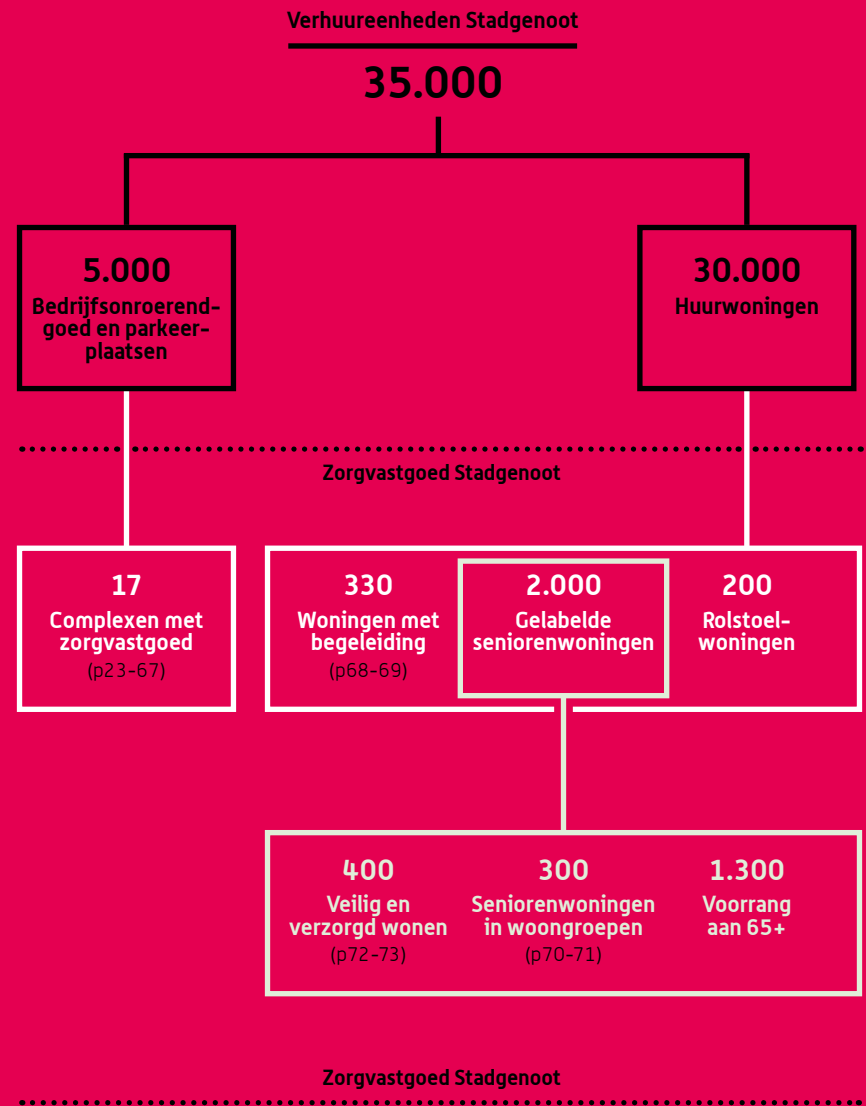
Verhuureenheden Stadgenoot

35.000

5.000
Bedrijfsonroerendgoed en parkeerplaatsen

30.000
Huurwoningen

Zorgvastgoed Stadgenoot

17
Complexen met zorgvastgoed
(p23-67)

330
Woningen met begeleiding
(p68-69)

2.000
Gelabelde seniorenwoningen

200
Rolstoelwoningen

400
Veilig en verzorgd wonen
(p72-73)

300
Seniorenwoningen in woongroepen
(p70-71)

1.300
Voorrang aan 65+

Zorgvastgoed Stadgenoot